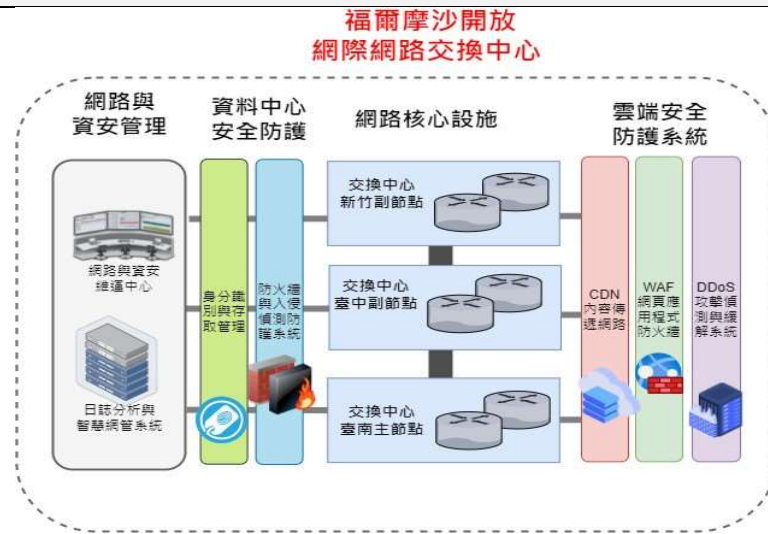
福爾摩沙開放
網際網路交換中心

網路與
資安管理

資料中心
安全防護

網路核心設施

雲端安全
防護系統

網路與資安
維運中心

日誌分析與
智慧網管系統

身分識別與存取管理

防火牆與入侵偵測防護系統

交換中心
新竹副節點

交換中心
臺中副節點

交換中心
臺南主節點

CDN
內容傳遞網路

WAF
網頁應用程式防火牆

DDoS
攻擊偵測與緩解系統